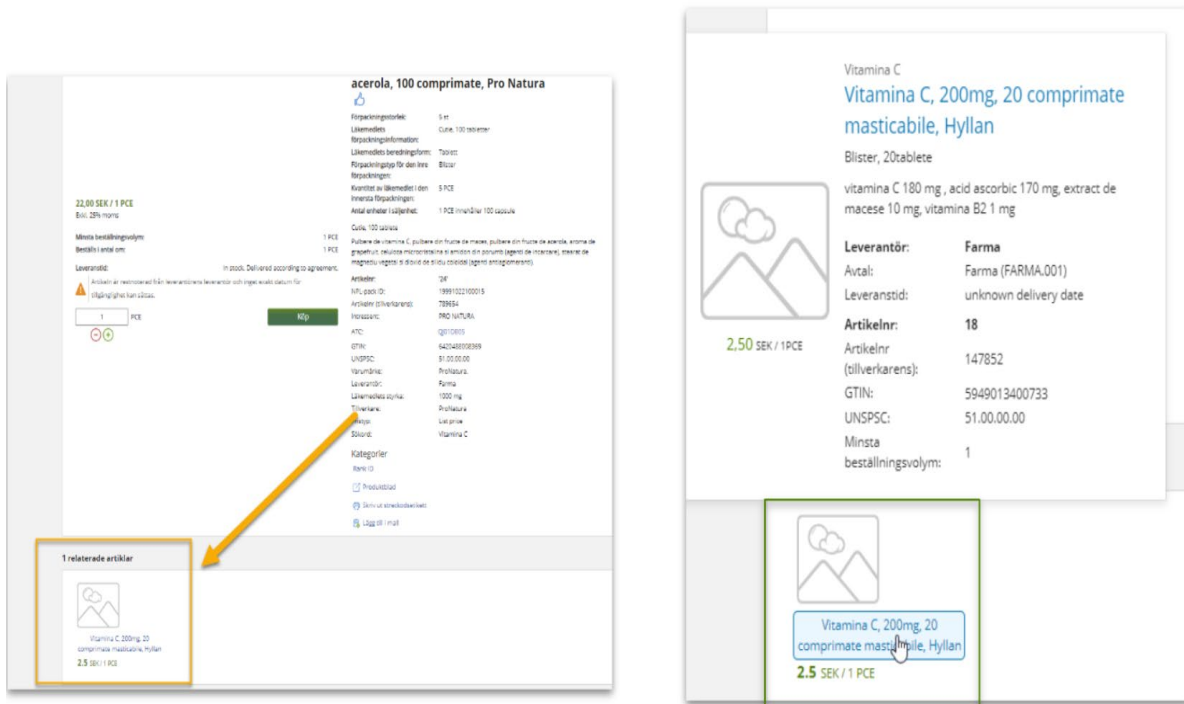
acerola, 100 comprimate, Pro Natura

| | |
|---|---|
| Förpackningsstorlek: | 5 st |
| Läkemedlets förpackningsinformation: | Cutie, 100 tabletter |
| Läkemedlets beredningsform: | Tablett |
| Förpackningstyp för den inre förpackningen: | Blister |
| Kvantitet av läkemedlet i den innersta förpackningen: | 5 PCE |
| Antal enheter i säljenhet: | 1 PCE innehåller 100 capsule |

Cutie, 100 tablete

Pulbere de vitamine C, pulbere din fructe de maces, pulbere din fructe de acerola, aroma de grapefruit, celuloza microcristalina si amidon din porumb (agenti de incarcare), stearat de magneziu vegetal si dioxid de siliciu coloidal (agenti antiaglomeranti).

| | |
|---|---|
| Artikelnr: | '24' |
| NPL pack ID: | 19991022100015 |
| Artikelnr (tillverkarens): | 789654 |
| Herstaller: | PRO NATURA |
| ATC: | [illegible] |
| GTIN: | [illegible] |
| UNSPSC: | 51.00.00.00 |
| Varumärke: | ProNatura |
| Leverantör: | Farma |
| Läkemedlets styrka: | 1000 mg |
| Tillverkare: | ProNatura |
| Pristyp: | List price |
| Sökord: | Vitamina C |

Kategorier
Rank ID

Produktblad

Skriv ut streckodsetikett

Lägg till i mall

22,00 SEK / 1 PCE
Exkl. 25% moms

Minsta beställningsvolym: 1 PCE
Beställs i antal om: 1 PCE

Leveranstid: In stock. Delivered according to agreement.

Artikeln är restnoterad från leverantörens leverantör och inget exakt datum för tillgänglighet kan sättas.

1 PCE
Köp

1 relaterade artiklar

Vitamina C, 200mg, 20 comprimate masticabile, Hyllan
2.5 SEK / 1 PCE

Vitamina C
Vitamina C, 200mg, 20 comprimate masticabile, Hyllan
Blister, 20tablete
vitamina C 180 mg , acid ascorbic 170 mg, extract de macese 10 mg, vitamina B2 1 mg

| | |
|---|---|
| Leverantör: | Farma |
| Avtal: | Farma (FARMA.001) |
| Leveranstid: | unknown delivery date |
| Artikelnr: | 18 |
| Artikelnr (tillverkarens): | 147852 |
| GTIN: | 5949013400733 |
| UNSPSC: | 51.00.00.00 |
| Minsta beställningsvolym: | 1 |

2,50 SEK / 1PCE

Vitamina C, 200mg, 20 comprimate masticabile, Hyllan
2.5 SEK / 1 PCE